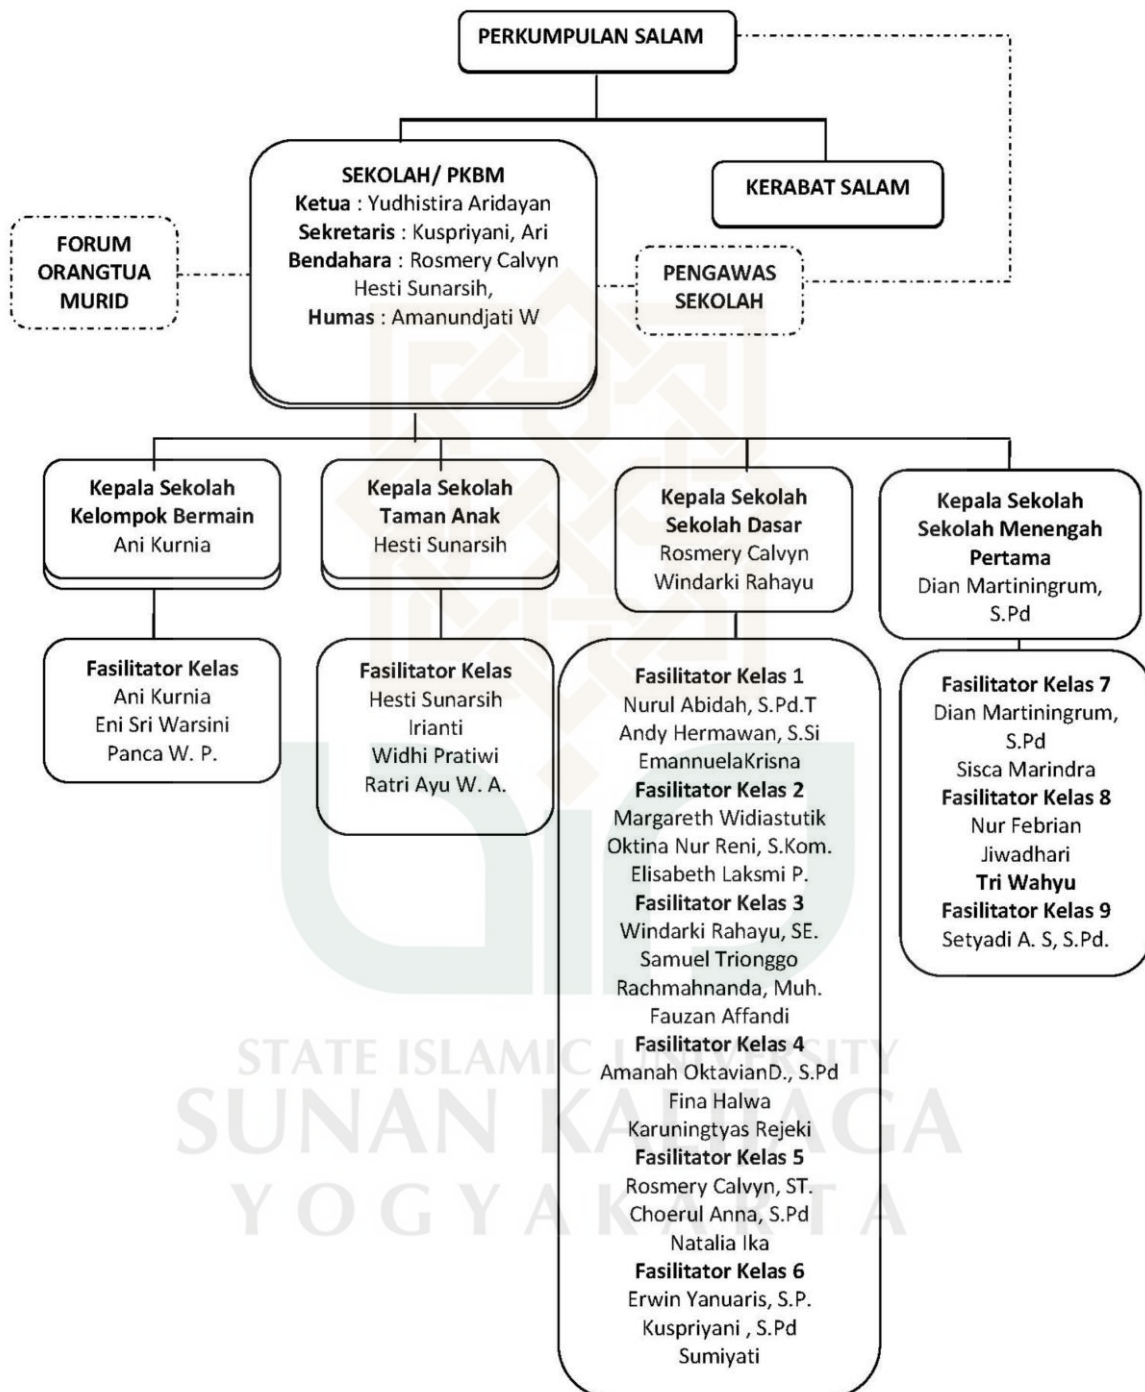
PERKUMPULAN SALAM

SEKOLAH/ PKBM
Ketua : Yudhistira Aridayan
Sekretaris : Kuspriyani, Ari
Bendahara : Rosmery Calvyn
Hesti Sunarsih,
Humas : Amanundjati W

KERABAT SALAM

FORUM ORANGTUA MURID

PENGAWAS SEKOLAH

Kepala Sekolah
Kelompok Bermain
Ani Kurnia

Kepala Sekolah
Taman Anak
Hesti Sunarsih

Kepala Sekolah
Sekolah Dasar
Rosmery Calvyn
Windarki Rahayu

Kepala Sekolah
Sekolah Menengah Pertama
Dian Martiningrum, S.Pd

Fasilitator Kelas
Ani Kurnia
Eni Sri Warsini
Panca W. P.

Fasilitator Kelas
Hesti Sunarsih
Irianti
Widhi Pratiwi
Ratri Ayu W. A.

Fasilitator Kelas 1
Nurul Abidah, S.Pd.T
Andy Hermawan, S.Si
EmannuelaKrisna
Fasilitator Kelas 2
Margareth Widiastutik
Oktina Nur Reni, S.Kom.
Elisabeth Laksmi P.
Fasilitator Kelas 3
Windarki Rahayu, SE.
Samuel Trionggo
Rachmahnanda, Muh.
Fauzan Affandi
Fasilitator Kelas 4
Amanah OktavianD., S.Pd
Fina Halwa
Karuningtyas Rejeki
Fasilitator Kelas 5
Rosmery Calvyn, ST.
Choerul Anna, S.Pd
Natalia Ika
Fasilitator Kelas 6
Erwin Yanuaris, S.P.
Kuspriyani , S.Pd
Sumiyati

Fasilitator Kelas 7
Dian Martiningrum, S.Pd
Sisca Marindra
Fasilitator Kelas 8
Nur Febrian
Jiwadhari
Tri Wahyu
Fasilitator Kelas 9
Setyadi A. S, S.Pd.

STATE ISLAMIC UNIVERSITY
SUNAN KALIJAGA
YOGYAKARTA